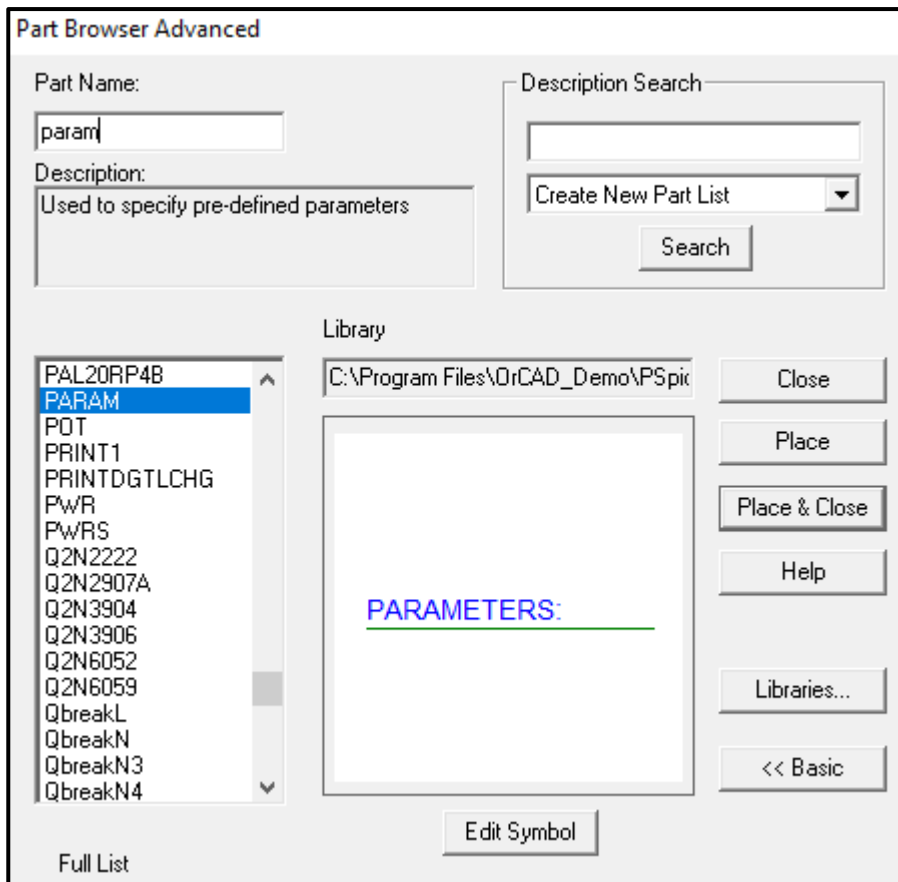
Part Browser Advanced

Part Name:

param

Description:

Used to specify pre-defined parameters

Description Search

Create New Part List

Search

Library

C:\Program Files\OrCAD_Demo\PSpic

PAL20RP4B
PARAM
POT
PRINT1
PRINTDGTLCHG
PWR
PWRS
Q2N2222
Q2N2907A
Q2N3904
Q2N3906
Q2N6052
Q2N6059
QbreakL
QbreakN
QbreakN3
QbreakN4

PARAMETERS:

Close

Place

Place & Close

Help

Libraries...

<< Basic

Edit Symbol

Full List